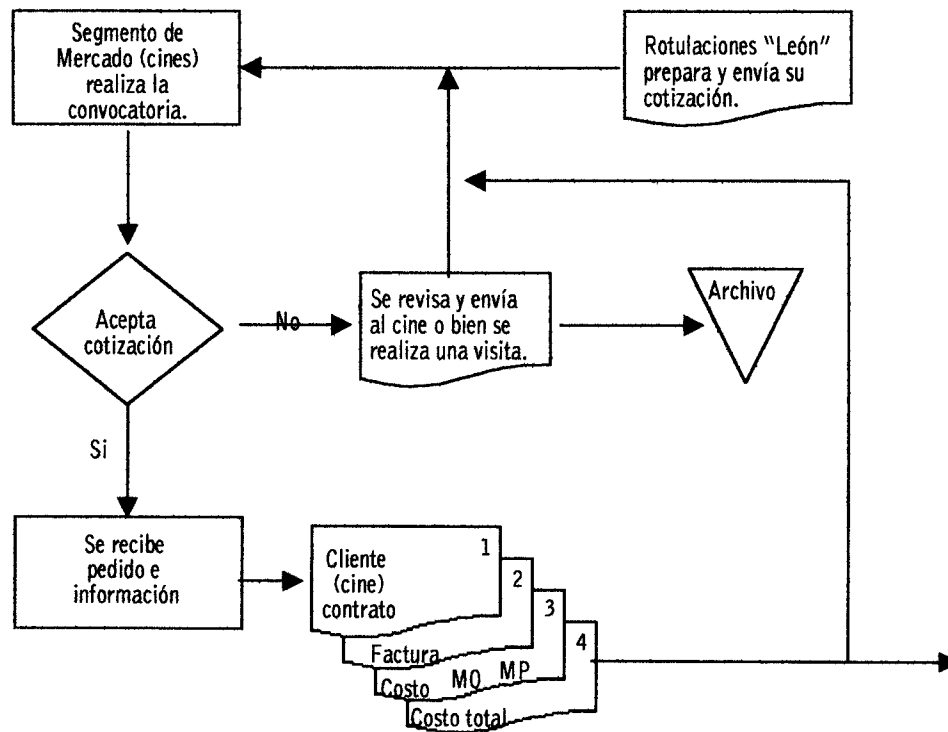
Segmento de Mercado (cines) realiza la convocatoria.

Rotulaciones "León" prepara y envía su cotización.

Acepta cotización

No

Se revisa y envía al cine o bien se realiza una visita.

Archivo

Si

Se recibe pedido e información

Cliente (cine) contrato

1

2

3

4

Factura

Costo MO MP

Costo total